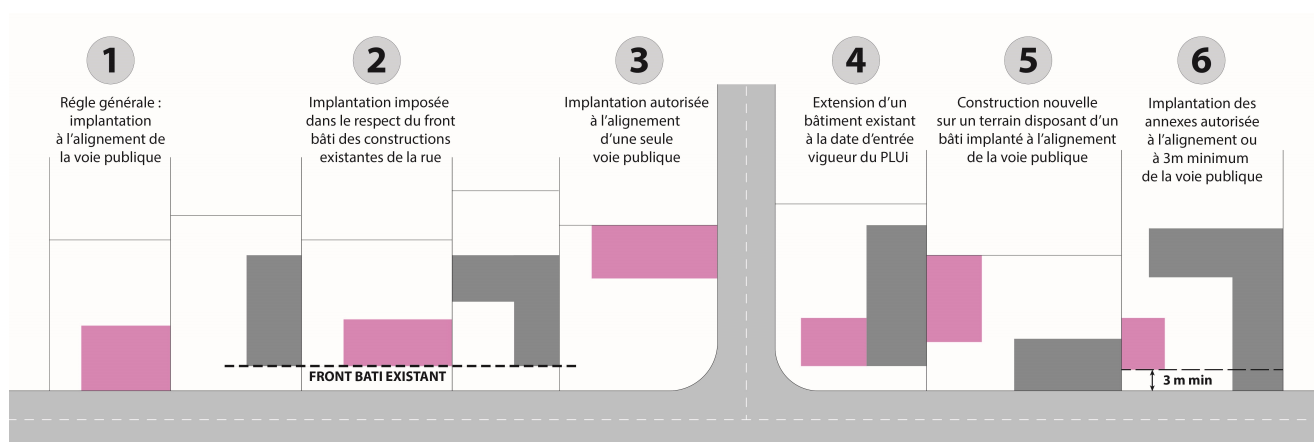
1

Régle générale : implantation à l'alignement de la voie publique

2

Implantation imposée dans le respect du front bâti des constructions existantes de la rue

FRONT BATI EXISTANT

3

Implantation autorisée à l'alignement d'une seule voie publique

4

Extension d'un bâtiment existant à la date d'entrée vigueur du PLUi

5

Construction nouvelle sur un terrain disposant d'un bâti implanté à l'alignement de la voie publique

6

Implantation des annexes autorisée à l'alignement ou à 3m minimum de la voie publique

3 m min